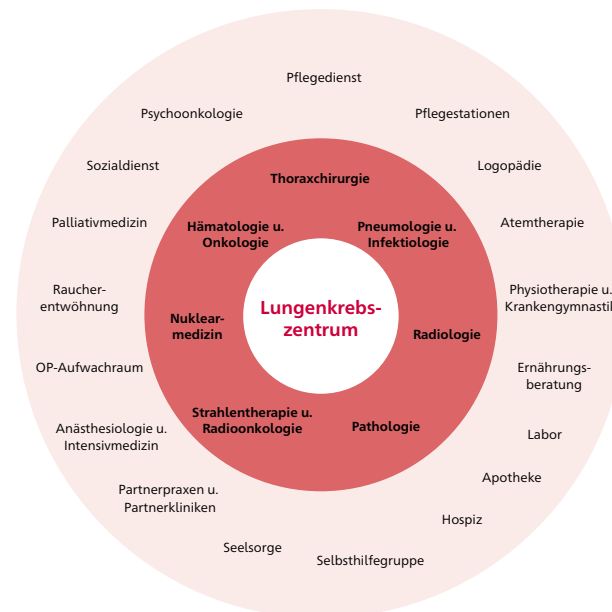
Lungenkrebszentrum

Thoraxchirurgie

Pneumologie u. Infektiologie

Radiologie

Pathologie

Strahlentherapie u. Radioonkologie

Nuklearmedizin

Hämatologie u. Onkologie

Pflegedienst

Pflegestationen

Logopädie

Atemtherapie

Physiotherapie u. Krankengymnastik

Ernährungsberatung

Labor

Apotheke

Hospiz

Selbsthilfegruppe

Seelsorge

Partnerpraxen u. Partnerkliniken

Anästhesiologie u. Intensivmedizin

OP-Aufwachraum

Raucherentwöhnung

Palliativmedizin

Sozialdienst

Psychoonkologie